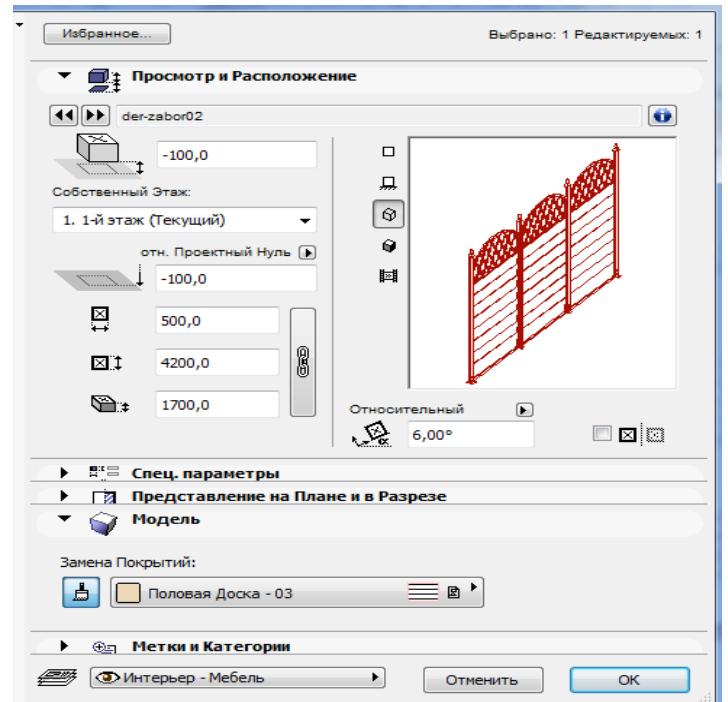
Избранное...

Выбрано: 1 Редактируемых: 1

Просмотр и Расположение

der-zabor02

-100,0

Собственный Этаж:

1. 1-й этаж (Текущий)

отн. Проектный Нуль

-100,0

500,0

4200,0

1700,0

Относительный

6,00°

Спец. параметры

Представление на Плане и в Разрезе

Модель

Замена Покрытий:

Половая Доска - 03

Метки и Категории

Интерьер - Мебель

Отменить

OK